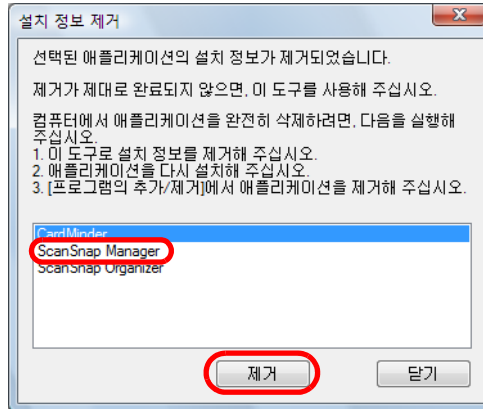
설치 정보 제거

선택된 애플리케이션의 설치 정보가 제거되었습니다.

제거가 제대로 완료되지 않으면, 이 도구를 사용해 주십시오.

컴퓨터에서 애플리케이션을 완전히 삭제하려면, 다음을 실행해 주십시오.
1. 이 도구로 설치 정보를 제거해 주십시오.
2. 애플리케이션을 다시 설치해 주십시오.
3. [프로그램의 추가/제거]에서 애플리케이션을 제거해 주십시오.

CardMinder
ScanSnap Manager
ScanSnap Organizer

제거
닫기